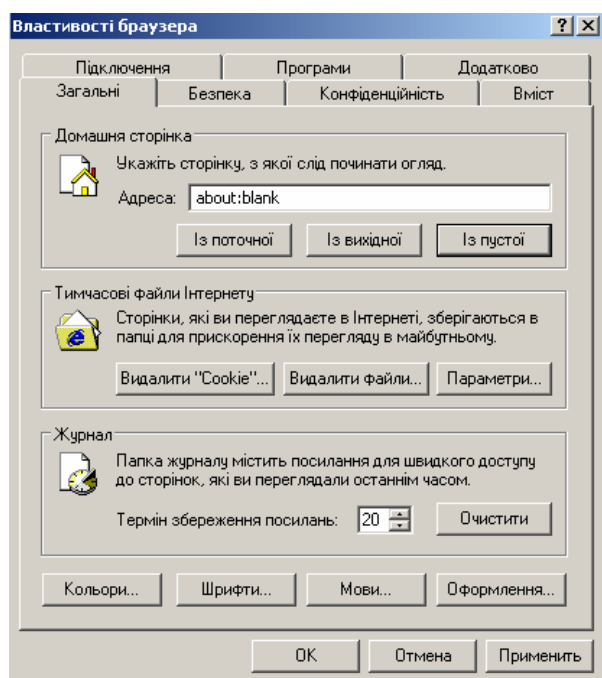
Властивості браузера

?

Підключення | Програми | Додатково
Загальні | Безпека | Конфіденційність | Вміст

Домашня сторінка
Укажіть сторінку, з якої слід починати огляд.
Адреса: about:blank
Із поточної | Із вихідної | Із пустої

Тимчасові файли Інтернету
Сторінки, які ви переглядаєте в Інтернеті, зберігаються в папці для прискорення їх перегляду в майбутньому.
Видалити "Cookie"... | Видалити файли... | Параметри...

Журнал
Папка журналу містить посилання для швидкого доступу до сторінок, які ви переглядали останнім часом.
Термін збереження посилань: 20
Очистити

Кольори... | Шрифти... | Мови... | Оформлення...

OK | Отмена | Применить